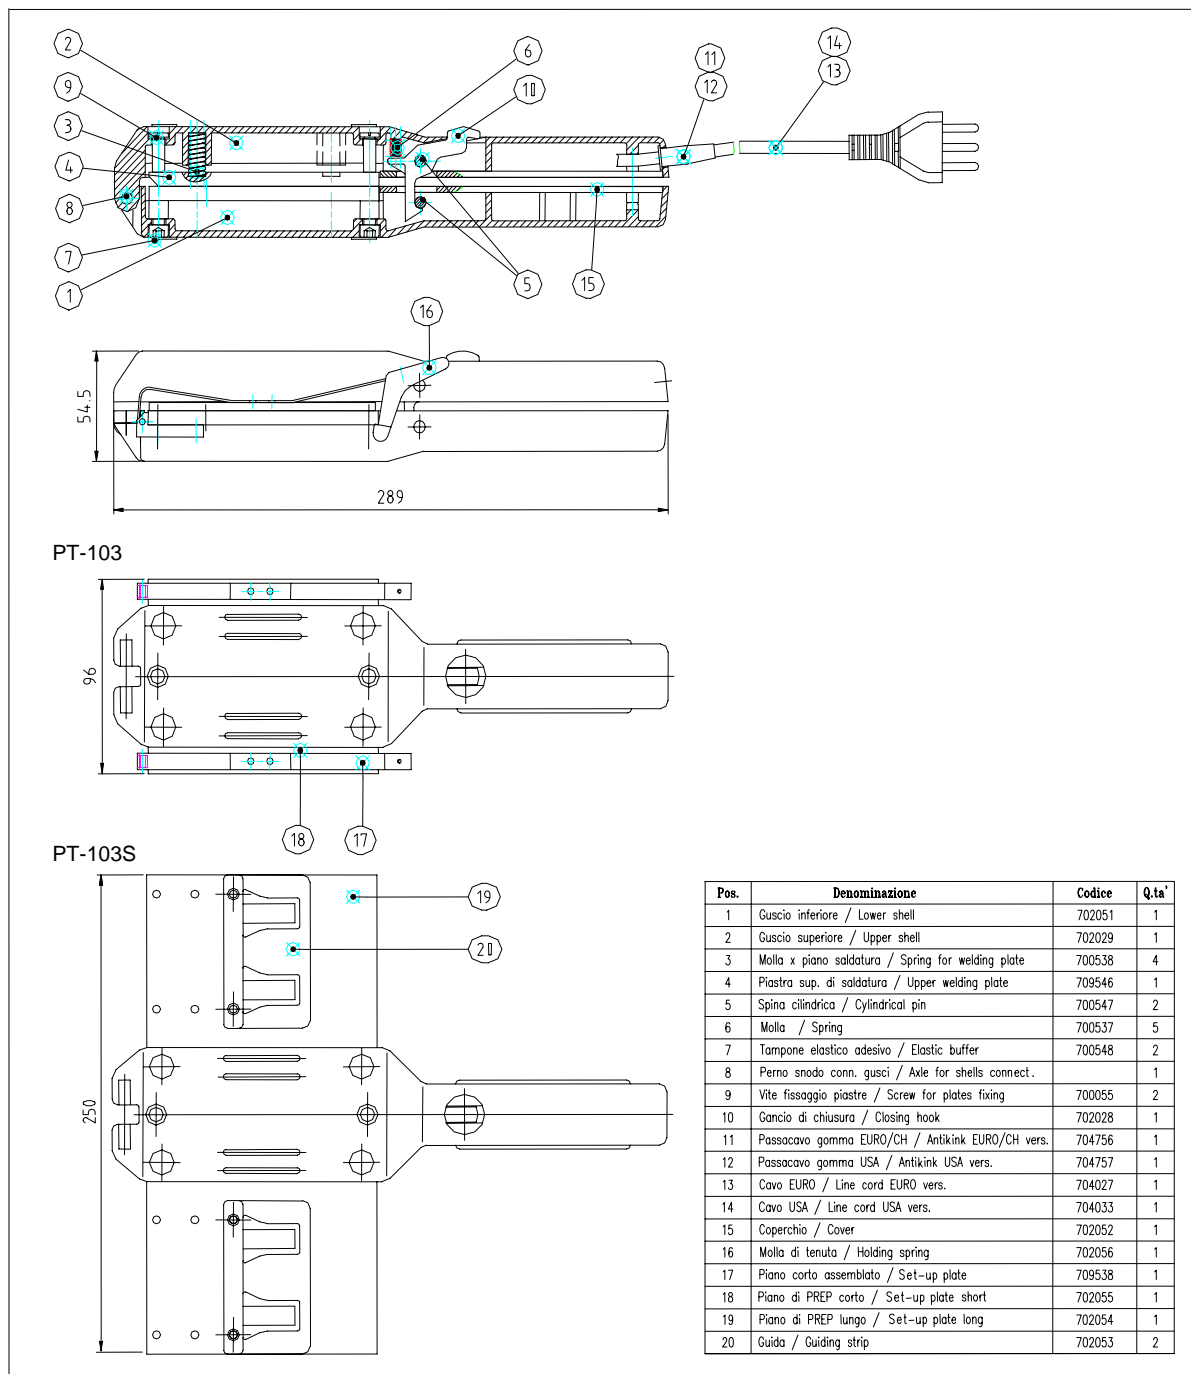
2
9
3
4
8
7
1
6
10
5
11
12
14
13
15
16
54.5
289

PT-103

96
18
17

PT-103S

250
19
20

| Pos. | Denominazione | Codice | Q.ta' |
|---|---|---|---|
| 1 | Guscio inferiore / Lower shell | 702051 | 1 |
| 2 | Guscio superiore / Upper shell | 702029 | 1 |
| 3 | Molla x piano saldatura / Spring for welding plate | 700538 | 4 |
| 4 | Piastra sup. di saldatura / Upper welding plate | 709546 | 1 |
| 5 | Spina cilindrica / Cylindrical pin | 700547 | 2 |
| 6 | Molla / Spring | 700537 | 5 |
| 7 | Tampone elastico adesivo / Elastic buffer | 700548 | 2 |
| 8 | Perno snodo conn. gusci / Axle for shells connect. | | 1 |
| 9 | Vite fissaggio piastre / Screw for plates fixing | 700055 | 2 |
| 10 | Gancio di chiusura / Closing hook | 702028 | 1 |
| 11 | Passacavo gomma EURO/CH / Antikink EURO/CH vers. | 704756 | 1 |
| 12 | Passacavo gomma USA / Antikink USA vers. | 704757 | 1 |
| 13 | Cavo EURO / Line cord EURO vers. | 704027 | 1 |
| 14 | Cavo USA / Line cord USA vers. | 704033 | 1 |
| 15 | Coperchio / Cover | 702052 | 1 |
| 16 | Molla di tenuta / Holding spring | 702056 | 1 |
| 17 | Piano corto assemblato / Set-up plate | 709538 | 1 |
| 18 | Piano di PREP corto / Set-up plate short | 702055 | 1 |
| 19 | Piano di PREP lungo / Set-up plate long | 702054 | 1 |
| 20 | Guida / Guiding strip | 702053 | 2 |